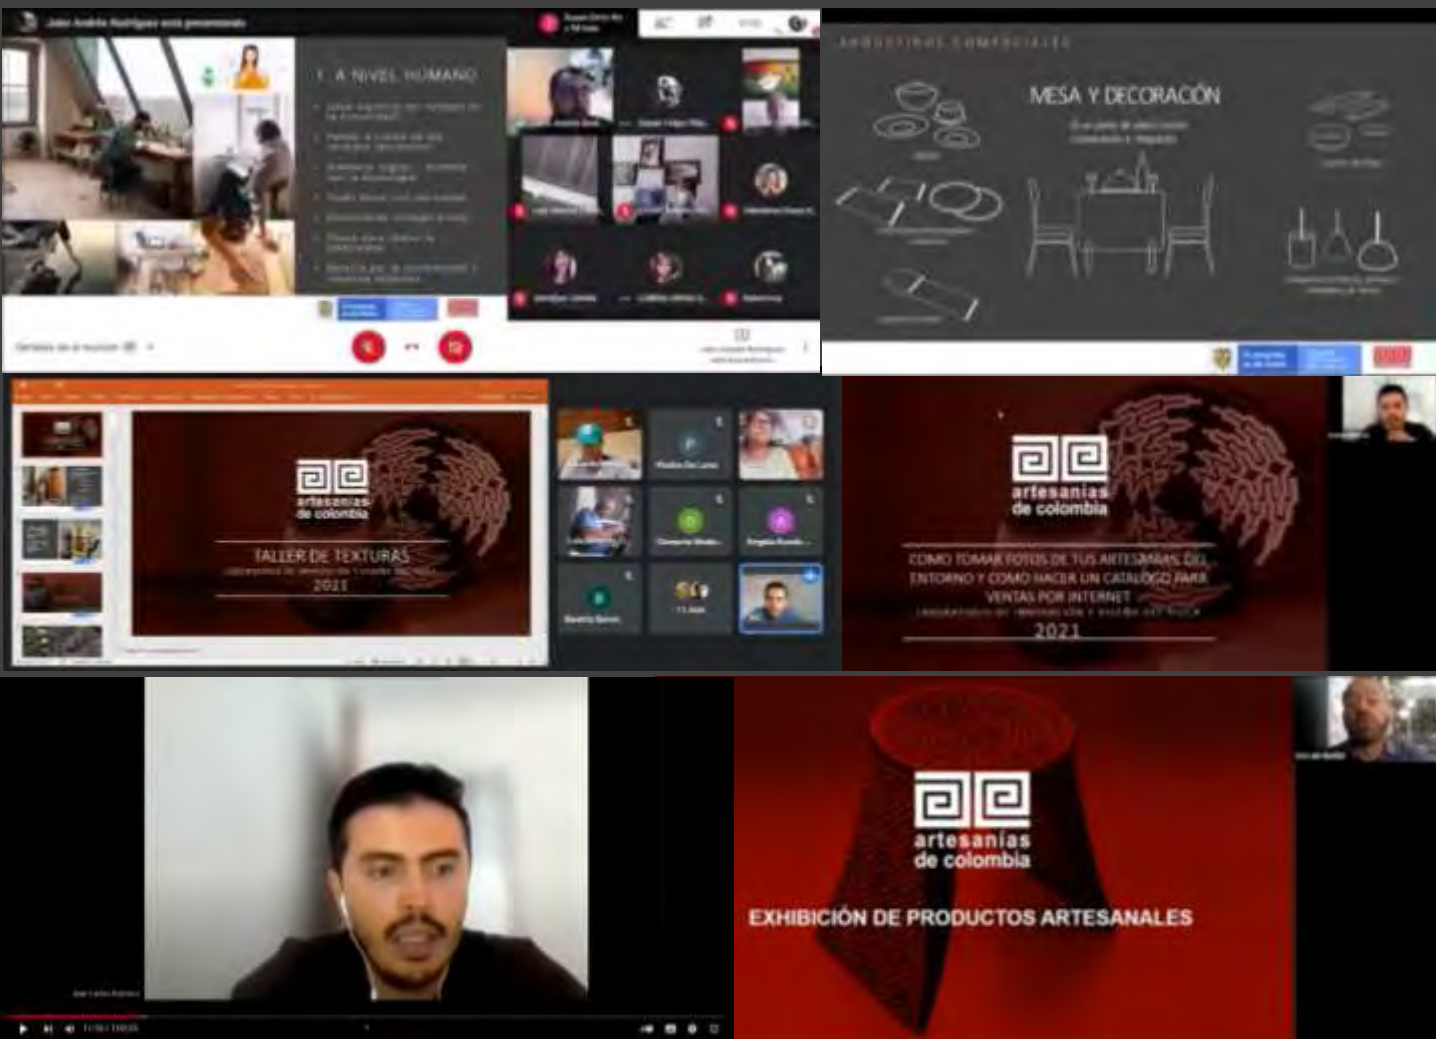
Juan Andrés Rodríguez está presentando

1. A NIVEL HUMANO

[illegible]

MESA Y DECORACIÓN

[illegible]

artesanías de colombia

TALLER DE TEXTURAS

2021

artesanías de colombia

COMO TOMAR FOTOS DE TUS ARTESANÍAS, DEL ENTORNO Y COMO HACER UN CATALOGO PARA VENTAS POR INTERNET

2021

artesanías de colombia

EXHIBICIÓN DE PRODUCTOS ARTESANALES